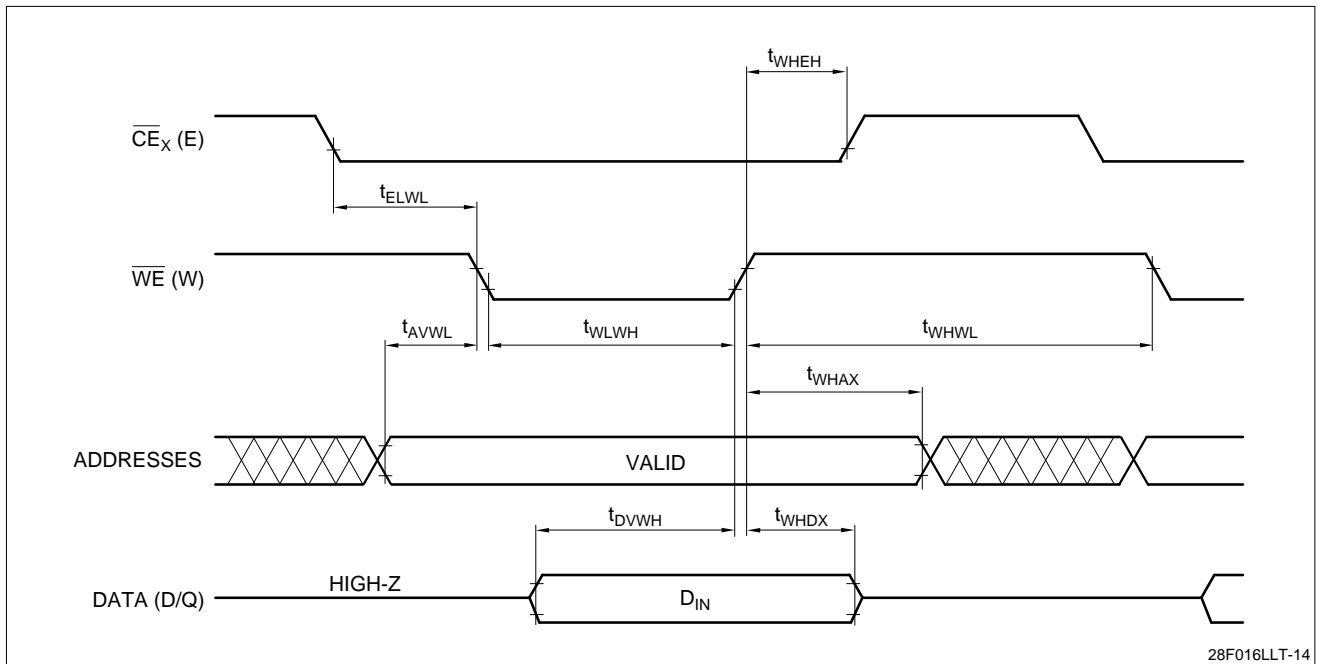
$t_{WHEH}$

$\overline{CE}_X$ (E)

$t_{ELWL}$

$\overline{WE}$ (W)

$t_{AVWL}$

$t_{WLWH}$

$t_{WHWL}$

$t_{WHAX}$

ADDRESSES

VALID

$t_{DVWH}$

$t_{WHDX}$

DATA (D/Q)

HIGH-Z

$D_{IN}$

28F016LLT-14